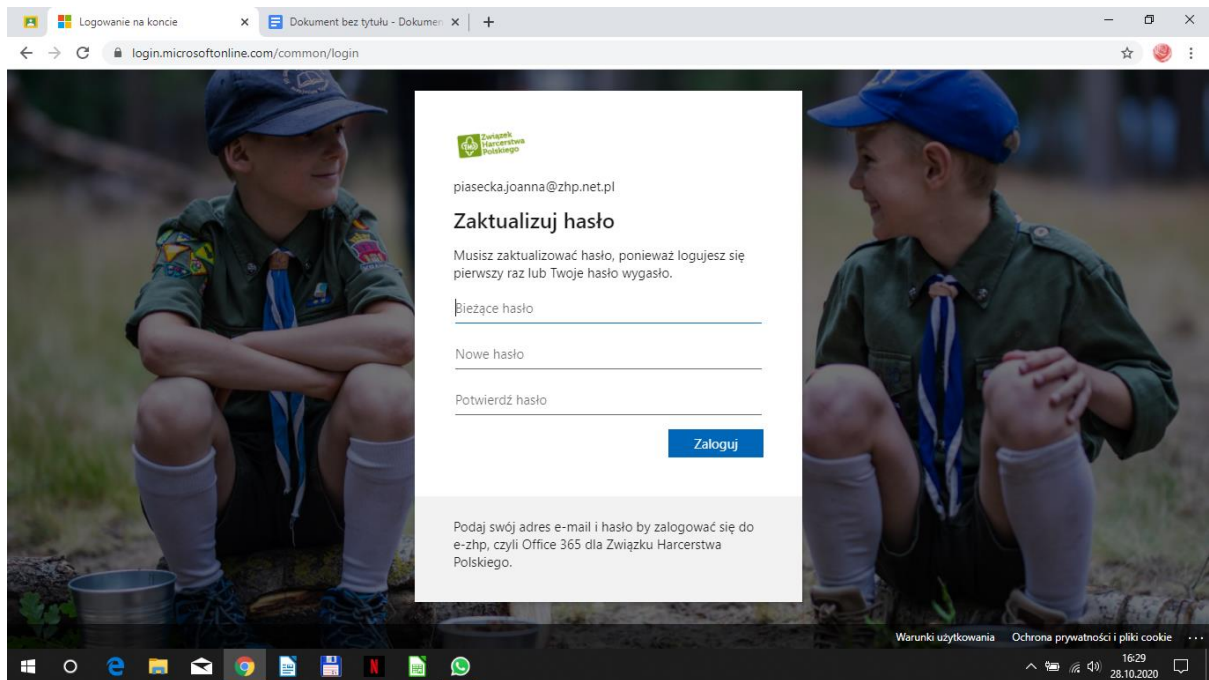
Logowanie na koncie
Dokument bez tytułu - Dokumen
login.microsoftonline.com/common/login

Związek Harcerstwa Polskiego

piasecka.joanna@zhp.net.pl

Zaktualizuj hasło

Musisz zaktualizować hasło, ponieważ logujesz się pierwszy raz lub Twoje hasło wygasło.

Bieżące hasło

Nowe hasło

Potwierdź hasło

Zaloguj

Podaj swój adres e-mail i hasło by zalogować się do e-zhp, czyli Office 365 dla Związku Harcerstwa Polskiego.

Warunki użytkowania Ochrona prywatności i pliki cookie ...

16:29
28.10.2020